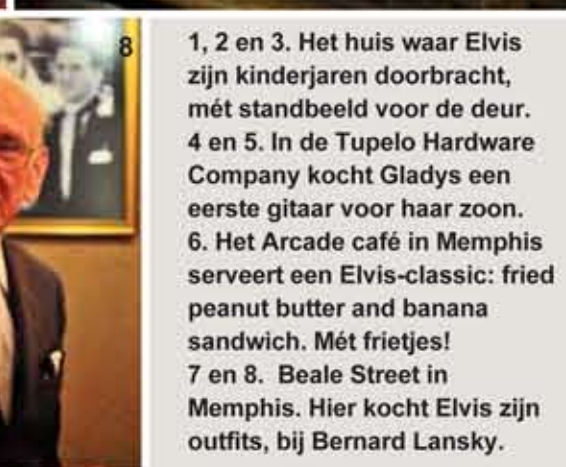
8

1, 2 en 3. Het huis waar Elvis zijn kinderjaren doorbracht, mét standbeeld voor de deur.
4 en 5. In de Tupelo Hardware Company kocht Gladys een eerste gitaar voor haar zoon.
6. Het Arcade café in Memphis serveert een Elvis-classic: fried peanut butter and banana sandwich. Mét frietjes!
7 en 8. Beale Street in Memphis. Hier kocht Elvis zijn outfits, bij Bernard Lansky.